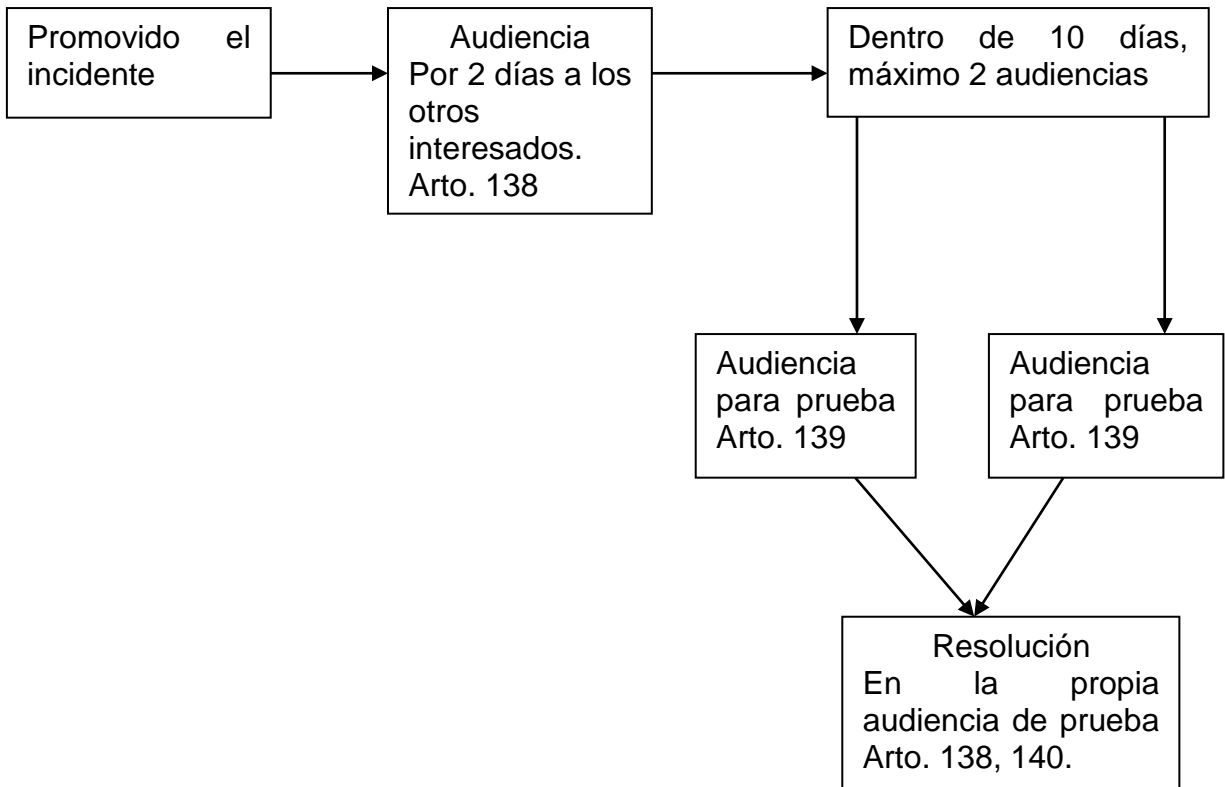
Promovido el incidente

Audiencia
Por 2 días a los otros interesados. Arto. 138

Dentro de 10 días, máximo 2 audiencias

Audiencia para prueba Arto. 139

Audiencia para prueba Arto. 139

Resolución
En la propia audiencia de prueba Arto. 138, 140.